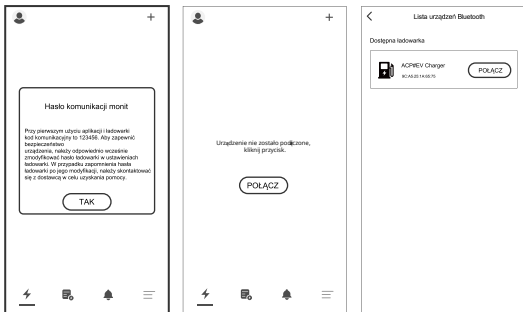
+

Hasło komunikacji monit

Przy pierwszym użyciu aplikacji i ładowarki kod komunikacyjny to 123456. Aby zapewnić bezpieczeństwo urządzenia, należy odpowiednio wcześnie zmodyfikować hasło ładowarki w ustawieniach ładowarki. W przypadku zapomnienia hasła ładowarki po jego modyfikacji, należy skontaktować się z dostawcą w celu uzyskania pomocy.

TAK

+

Urządzenie nie zostało podłączone, kliknij przycisk.

POŁĄCZ

<

Lista urządzeń Bluetooth

Dostępna ładowarka

ACP#EV Charger
8C:A5:20:1A:00:75

POŁĄCZ